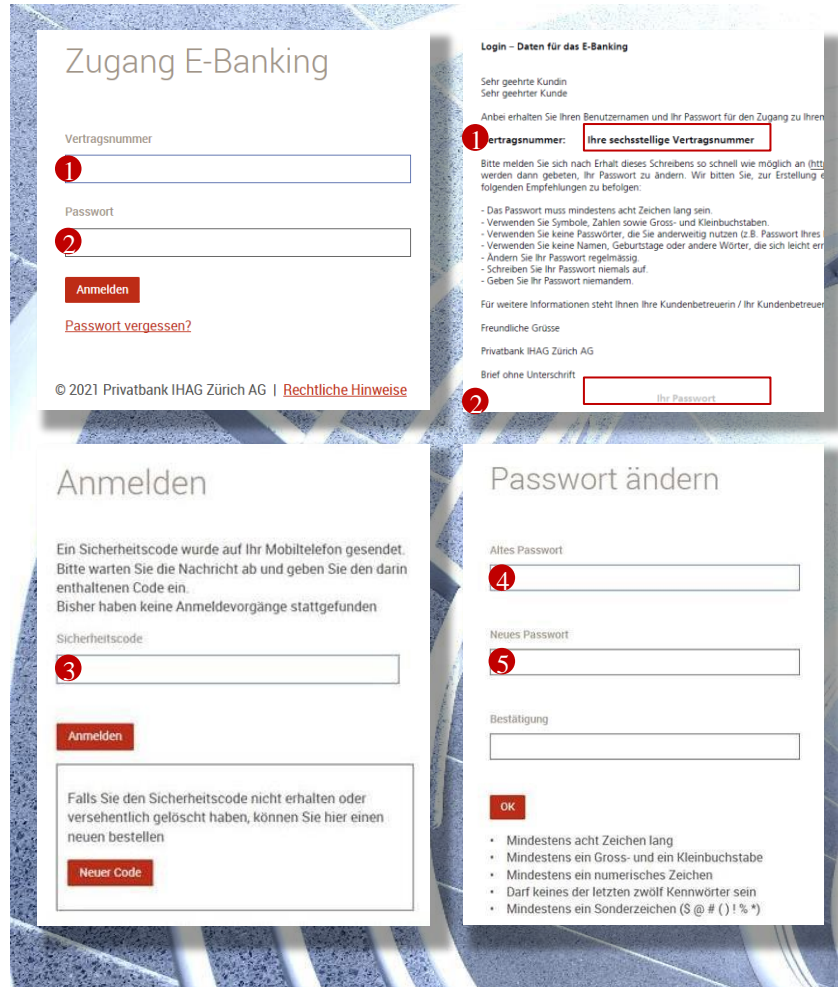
Zugang E-Banking

Vertragsnummer

1

Passwort

2

Anmelden

Passwort vergessen?

© 2021 Privatbank IHAG Zürich AG | Rechtliche Hinweise

Login – Daten für das E-Banking

Sehr geehrte Kundin
Sehr geehrter Kunde

Anbei erhalten Sie Ihren Benutzernamen und Ihr Passwort für den Zugang zu Ihren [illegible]

1 Vertragsnummer: Ihre sechsstellige Vertragsnummer

Bitte melden Sie sich nach Erhalt dieses Schreibens so schnell wie möglich an (htt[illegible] werden dann gebeten, Ihr Passwort zu ändern. Wir bitten Sie, zur Erstellung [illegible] folgenden Empfehlungen zu befolgen:

- Das Passwort muss mindestens acht Zeichen lang sein.
- Verwenden Sie Symbole, Zahlen sowie Gross- und Kleinbuchstaben.
- Verwenden Sie keine Passwörter, die Sie anderweitig nutzen (z.B. Passwort Ihres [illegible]
- Verwenden Sie keine Namen, Geburtstage oder andere Wörter, die sich leicht err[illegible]
- Ändern Sie Ihr Passwort regelmässig.
- Schreiben Sie Ihr Passwort niemals auf.
- Geben Sie Ihr Passwort niemandem.

Für weitere Informationen steht Ihnen Ihre Kundenbetreuerin / Ihr Kundenbetreuer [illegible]

Freundliche Grüsse

Privatbank IHAG Zürich AG

Brief ohne Unterschrift

2 Ihr Passwort

Anmelden

Ein Sicherheitscode wurde auf Ihr Mobiltelefon gesendet. Bitte warten Sie die Nachricht ab und geben Sie den darin enthaltenen Code ein.
Bisher haben keine Anmeldevorgänge stattgefunden

Sicherheitscode

3

Anmelden

Falls Sie den Sicherheitscode nicht erhalten oder versehentlich gelöscht haben, können Sie hier einen neuen bestellen

Neuer Code

Passwort ändern

Altes Passwort

4

Neues Passwort

5

Bestätigung

OK

• Mindestens acht Zeichen lang
• Mindestens ein Gross- und ein Kleinbuchstabe
• Mindestens ein numerisches Zeichen
• Darf keines der letzten zwölf Kennwörter sein
• Mindestens ein Sonderzeichen ($ @ # ( ) ! % *)